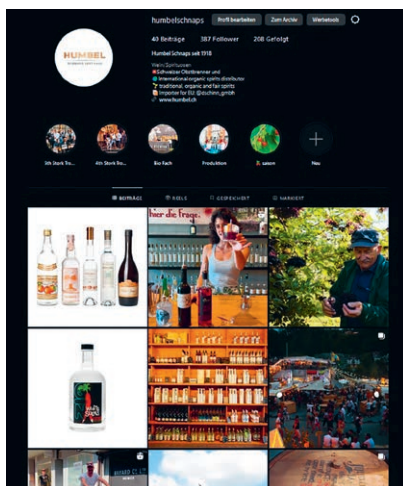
humbelschnaps
Profil bearbeiten
Zum Archiv
Werbetools

43 Beiträge
387 Follower
208 Gefolgt

Humbel Schnaps seit 1918

Wein Spirituosen
Schweizer Obstbrenner und
International organic spirits distributor
traditional, organic and fair spirits
Importer for EU @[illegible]
www.humbel.ch

HUMBEL

5th Stork Tra...
4th Stork Ro...
Bio Fach
Produktion
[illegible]
Neu

BEITRÄGE
REELS
GESPEICHERT
MARKIERT

hier die Frage.